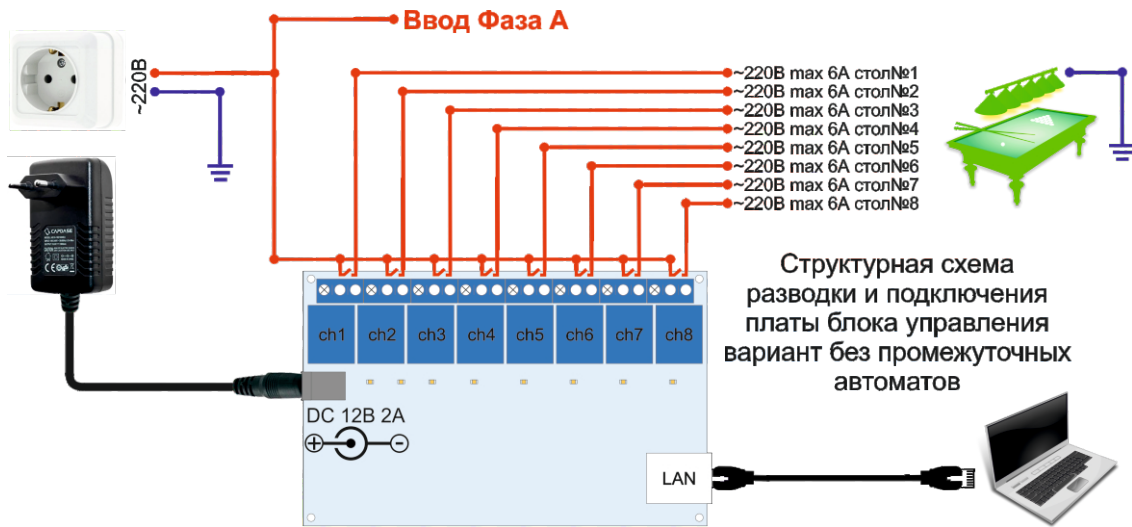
Ввод Фаза А

~220В

~220В max 6A стол№1
~220В max 6A стол№2
~220В max 6A стол№3
~220В max 6A стол№4
~220В max 6A стол№5
~220В max 6A стол№6
~220В max 6A стол№7
~220В max 6A стол№8

ch1 ch2 ch3 ch4 ch5 ch6 ch7 ch8

Структурная схема разводки и подключения платы блока управления вариант без промежуточных автоматов

DC 12В 2А

LAN